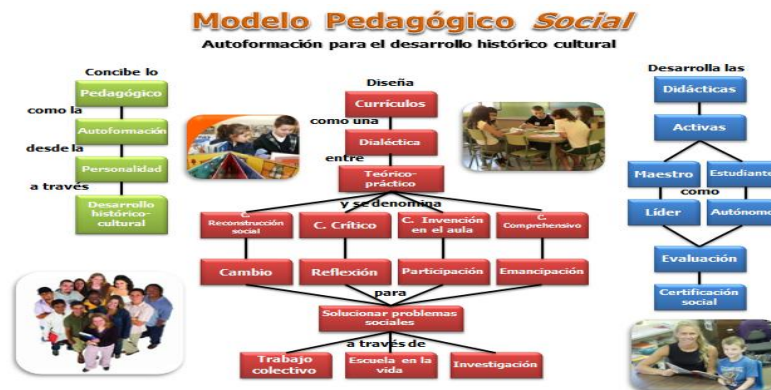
Modelo Pedagógico *Social*
Autoformación para el desarrollo histórico cultural

Concibe lo
Pedagógico
como la
Autoformación
desde la
Personalidad
a través
Desarrollo histórico-cultural

Diseña
Currículos
como una
Dialéctica
entre
Teórico-práctico
y se denomina
C. Reconstrucción social
C. Crítico
C. Invención en el aula
C. Comprehensivo
Cambio
Reflexión
Participación
Emancipación
para
Solucionar problemas sociales
a través de
Trabajo colectivo
Escuela en la vida
Investigación

Desarrolla las
Didácticas
Activas
Maestro
Estudiante
como
Líder
Autónomo
Evaluación
Certificación social